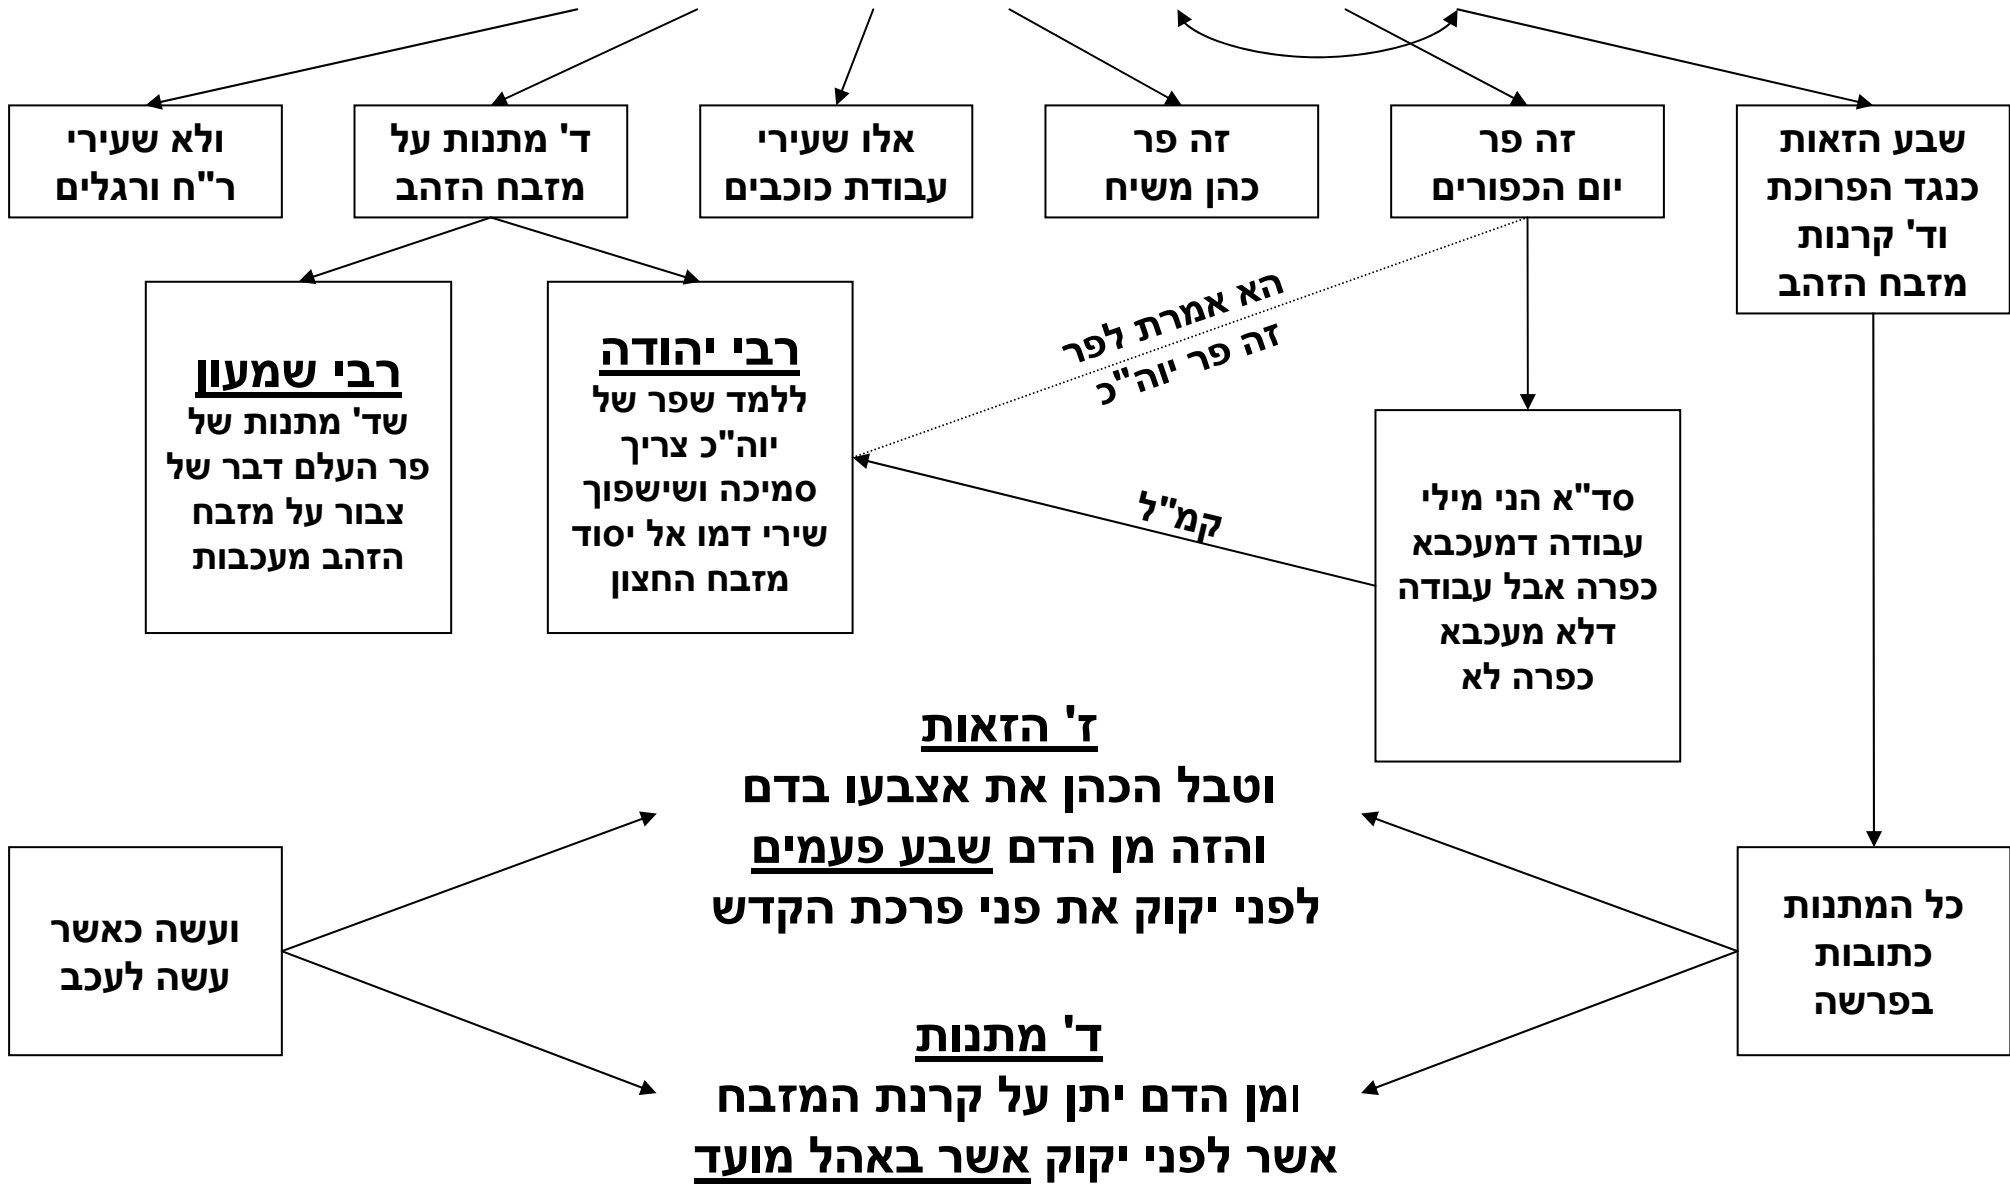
שבע הזאות כנגד הפרוכת וד' קרנות מזבח הזהב

זה פר יום הכפורים

זה פר כהן משיח

אלו שעירי עבודת כוכבים

ד' מתנות על מזבח הזהב

ולא שעירי ר"ח ורגלים

הא אמרת לפר זה פר יוה"כ

רבי יהודה
ללמד שפר של יוה"כ צריך סמיכה ושישפוך שירי דמו אל יסוד מזבח החצון

רבי שמעון
שד' מתנות של פר העלם דבר של צבור על מזבח הזהב מעכבות

קמ"ל

סד"א הני מילי עבודה דמעכבא כפרה אבל עבודה דלא מעכבא כפרה לא

ז' הזאות
וטבל הכהן את אצבעו בדם והזה מן הדם שבע פעמים לפני יקוק את פני פרכת הקדש

ועשה כאשר עשה לעכב

כל המתנות כתובות בפרשה

ד' מתנות
ומן הדם יתן על קרנת המזבח אשר לפני יקוק אשר באהל מועד